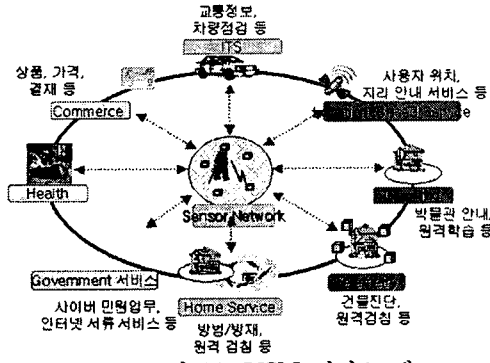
교통정보,
차량점검 등
ITS

상품, 가격,
결재 등
Commerce

사용자 위치,
지리 안내 서비스 등
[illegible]

Health

Sensor Network

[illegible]
박물관 안내,
원격학습 등

Government 서비스
사이버 민원업무,
인터넷 서류 서비스 등

Home Service
방범/방재,
원격 검침 등

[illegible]
건물진단,
원격검침 등